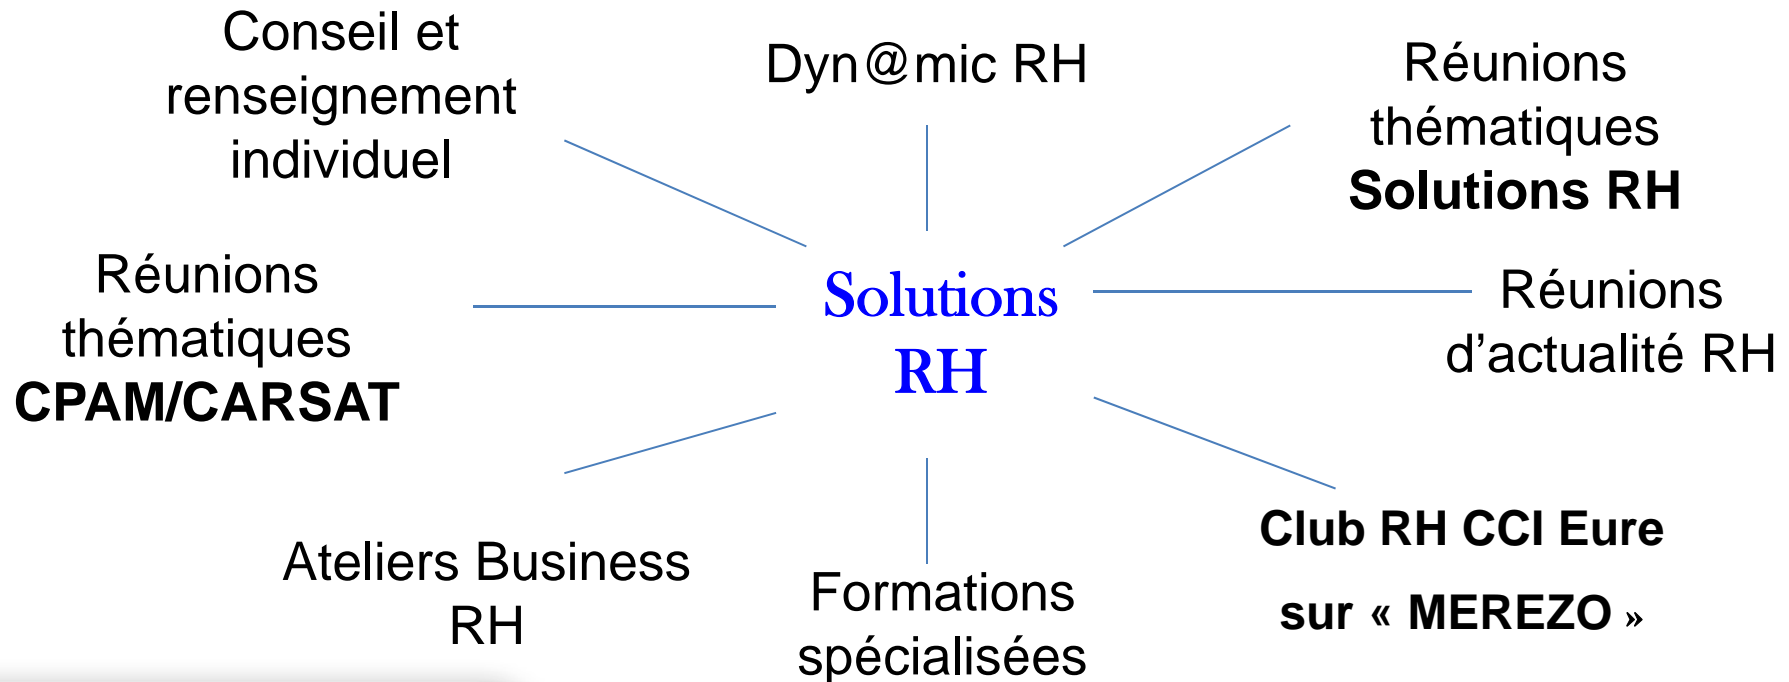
Conseil et renseignement individuel

Dyn@mic RH

Réunions thématiques Solutions RH

Réunions thématiques CPAM/CARSAT

Solutions RH

Réunions d'actualité RH

Ateliers Business RH

Formations spécialisées

Club RH CCI Eure sur « MEREZO »